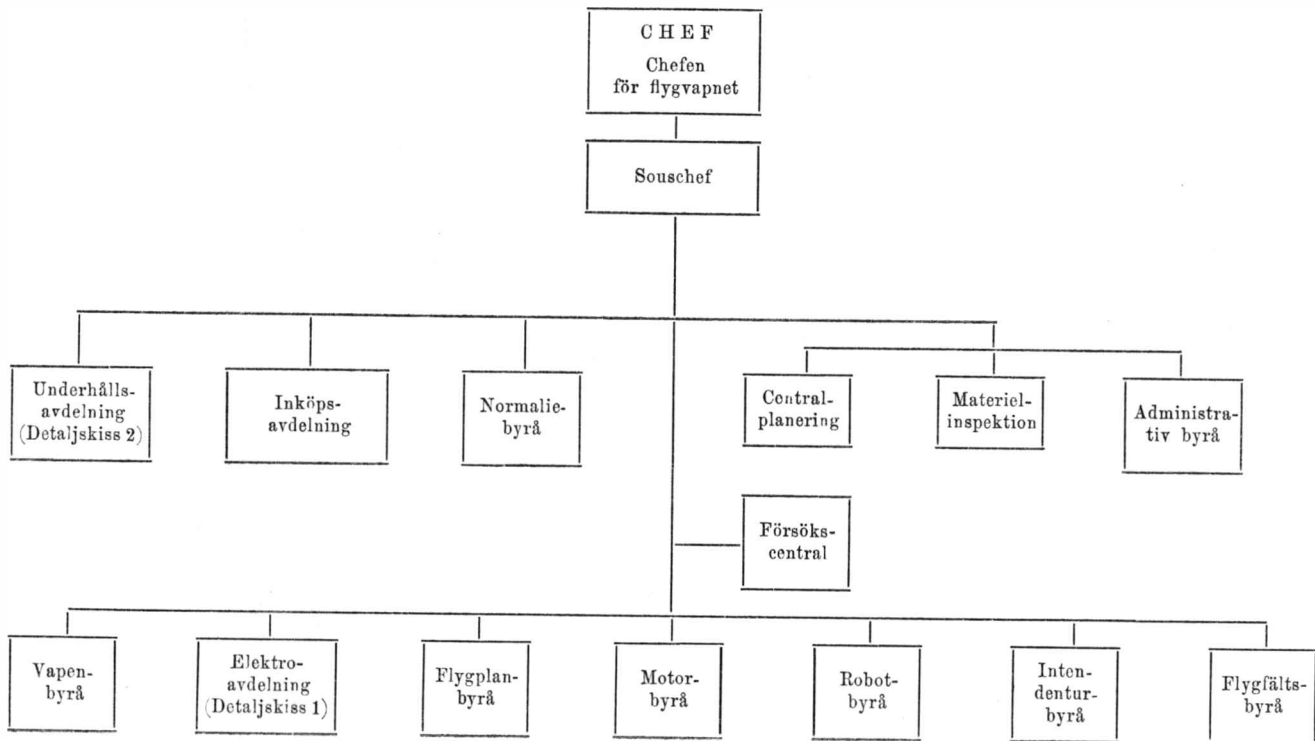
C H E F
Chefen för flygvapnet

Souschef

Underhålls-avdelning (Detaljskiss 2)

Inköps-avdelning

Normalie-byrå

Central-planering

Materiel-inspektion

Administra-tiv byrå

Försöks-central

Vapen-byrå

Elektro-avdelning (Detaljskiss 1)

Flygplan-byrå

Motor-byrå

Robot-byrå

Inten-dentur-byrå

Flygfälts-byrå